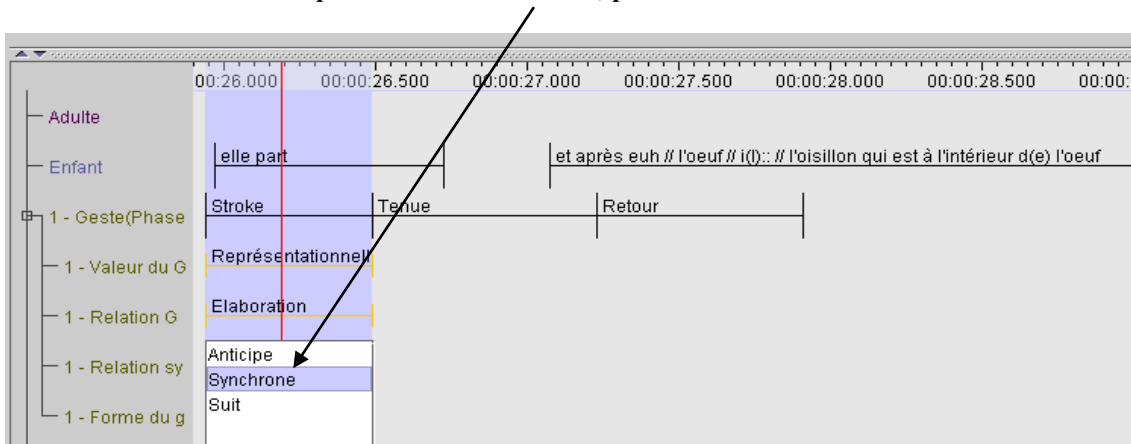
00:26.000 00:00:26.500 00:00:27.000 00:00:27.500 00:00:28.000 00:00:28.500 00:00:

Adulte

Enfant

1 - Geste(Phase

1 - Valeur du G

1 - Relation G

1 - Relation sy

1 - Forme du g

elle part

et après euh // l'oeuf // i(l):: // l'oisillon qui est à l'intérieur d(e) l'oeuf

Stroke

Tenue

Retour

Représentationnel

Elaboration

Anticipe

Synchrone

Suit